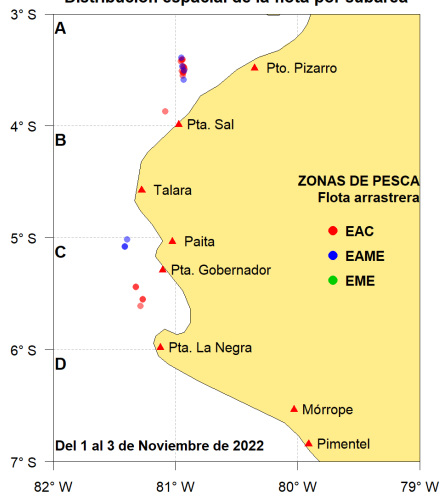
Distribución espacial de la flota por caburea

3° S
4° S
5° S
6° S
7° S

A
B
C
D

Pto. Pizarro
Pta. Sal
Talara
Paita
Pta. Gobernador
Pta. La Negra
Mórrope
Pimentel

ZONAS DE PESCA
Flota arrastrera
EAC
EAME
EME

Del 1 al 3 de Noviembre de 2022

82° W
81° W
80° W
79° W